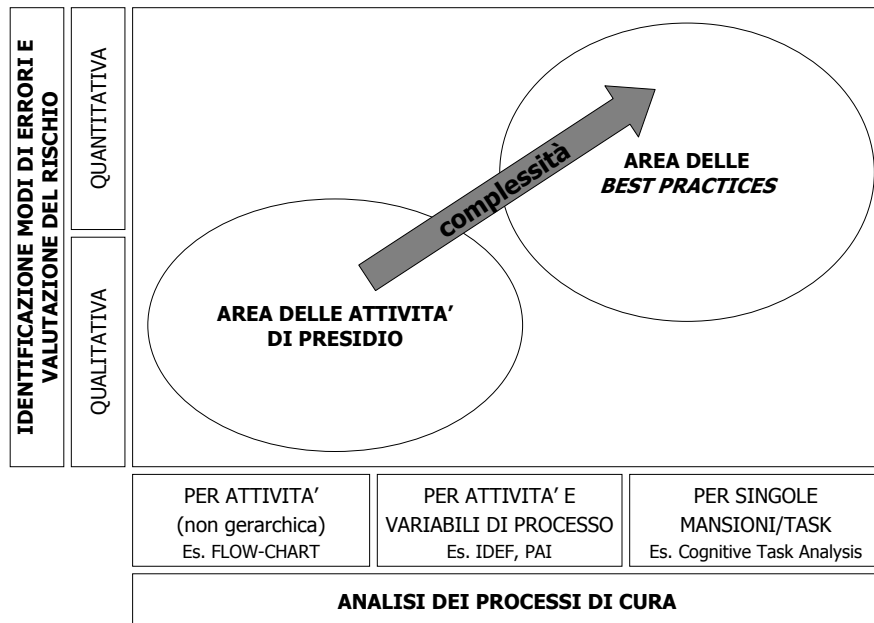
IDENTIFICAZIONE MODI DI ERRORI E VALUTAZIONE DEL RISCHIO

QUANTITATIVA

QUALITATIVA

complessità

AREA DELLE *BEST PRACTICES*

AREA DELLE ATTIVITA' DI PRESIDIO

| PER ATTIVITA' (non gerarchica) Es. FLOW-CHART | PER ATTIVITA' E VARIABILI DI PROCESSO Es. IDEF, PAI | PER SINGOLE MANSIONI/TASK Es. Cognitive Task Analysis |
|---|---|---|

ANALISI DEI PROCESSI DI CURA